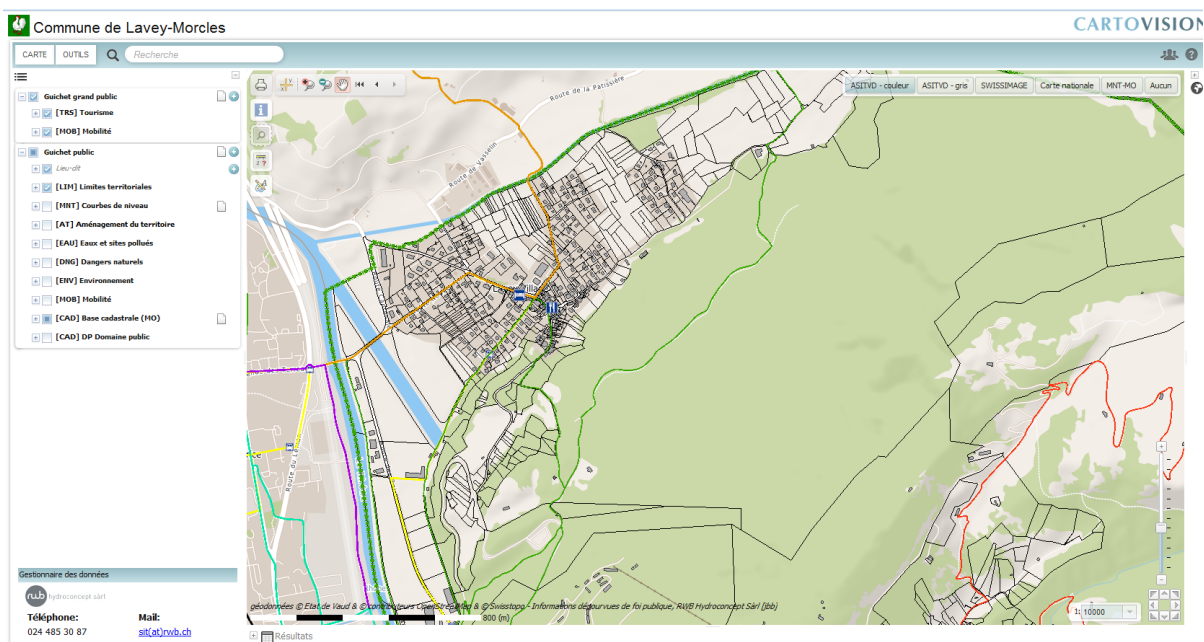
Commune de Lavey-Morcles
CARTOVISION

CARTE OUTILS Recherche

Guichet grand public
[TRS] Tourisme
[MOB] Mobilité
Guichet public
Lieu-dit
[LIM] Limites territoriales
[MNT] Courbes de niveau
[AT] Aménagement du territoire
[EAU] Eaux et sites pollués
[DNG] Dangers naturels
[ENV] Environnement
[MOB] Mobilité
[CAD] Base cadastrale (MO)
[CAD] DP Domaine public

Gestionnaire des données
rwb hydroconcept sàrl
Téléphone:
024 485 30 87
Mail:
sit(at)rwb.ch

ASITVD - couleur | ASITVD - gris | SWISSIMAGE | Carte nationale | MNT-MO | Aucun

Route de la Pâtissière
Route de Vasselin
Route du Léman

géodonnées © Etat de Vaud & © contributeurs OpenStreetMap & © Swisstopo - Informations dépourvues de foi publique, RWB Hydroconcept Sàrl [bb]
800 (m)
1: 10000

Résultats